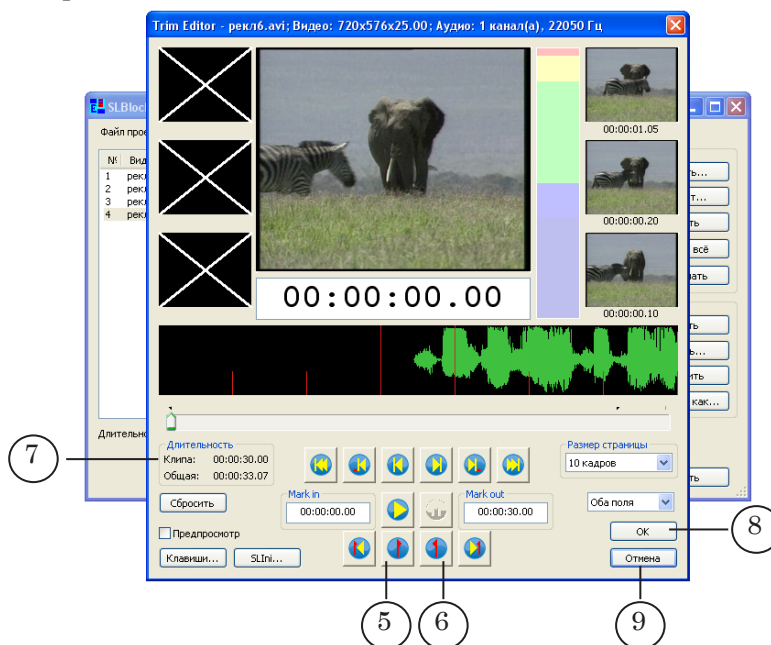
Trim Editor - рекл6.avi; Видео: 720x576x25.00; Аудио: 1 канал(а), 22050 Гц

SLBloc

Файл прое

№ Вид
1 рекл
2 рекл
3 рекл
4 рекл

00:00:01.05

00:00:00.20

00:00:00.10

00:00:00.00

Длительно

Длительность
Клипа: 00:00:30.00
Общая: 00:00:33.07

Сбросить

Mark in
00:00:00.00

Mark out
00:00:30.00

Размер страницы
10 кадров

Оба поля

Предпросмотр

Клавиши... SLIni...

OK

Отмена

ть...
т...
ть
всё
вать
ть
ь...
ить
как...
ть

7
8
5
6
9